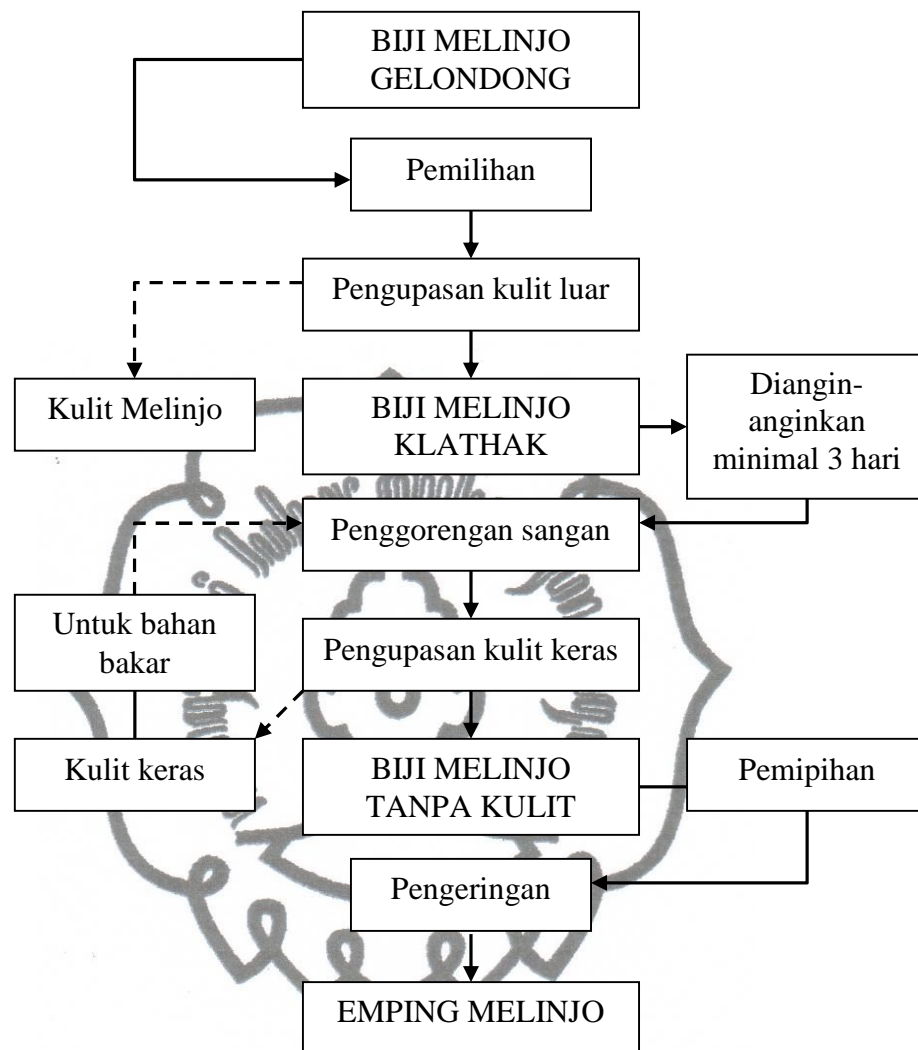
BIJI MELINJO GELONDONG

Pemilihan

Pengupasan kulit luar

Kulit Melinjo

BIJI MELINJO KLATHAK

Diangin-anginkan minimal 3 hari

Penggorengan sangan

Untuk bahan bakar

Pengupasan kulit keras

Kulit keras

BIJI MELINJO TANPA KULIT

Pemipihan

Pengeringan

EMPING MELINJO